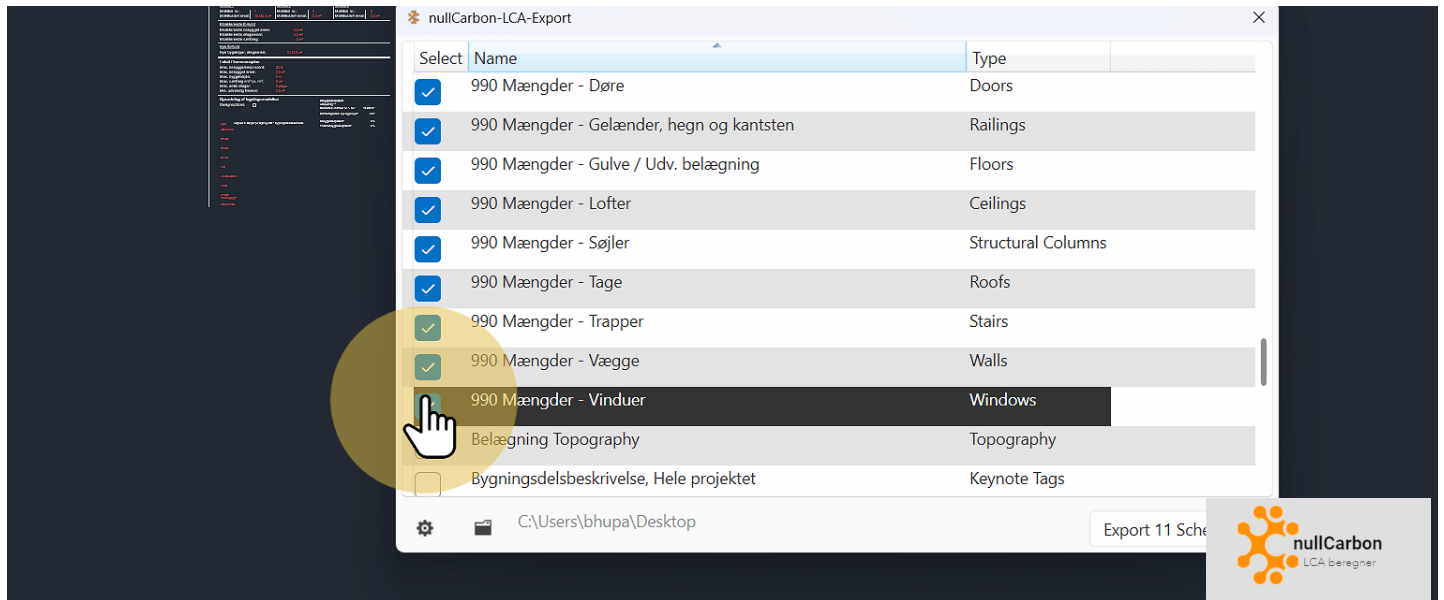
nullCarbon-LCA-Export

| Select | Name | Type |
|---|---|---|
| ☑ | 990 Mængder - Døre | Doors |
| ☑ | 990 Mængder - Gelænder, hegn og kantsten | Railings |
| ☑ | 990 Mængder - Gulve / Udv. belægning | Floors |
| ☑ | 990 Mængder - Lofter | Ceilings |
| ☑ | 990 Mængder - Søjler | Structural Columns |
| ☑ | 990 Mængder - Tage | Roofs |
| ☑ | 990 Mængder - Trapper | Stairs |
| ☑ | 990 Mængder - Vægge | Walls |
| ☑ | 990 Mængder - Vinduer | Windows |
| ☐ | Belægning Topography | Topography |
| ☐ | Bygningsdelsbeskrivelse, Hele projektet | Keynote Tags |

C:\Users\bhupa\Desktop

Export 11 Sche

nullCarbon
LCA beregner